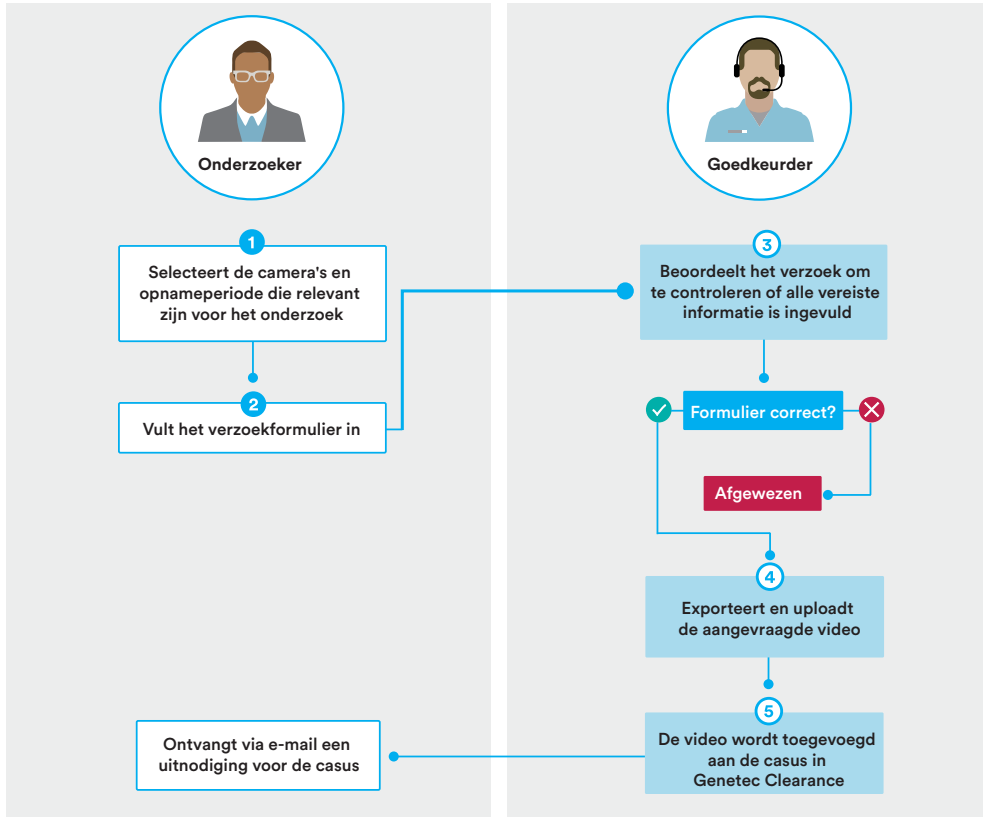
Onderzoeker

Goedkeurder

1
Selecteert de camera's en opnameperiode die relevant zijn voor het onderzoek

2
Vult het verzoekformulier in

3
Beoordeelt het verzoek om te controleren of alle vereiste informatie is ingevuld

Formulier correct?

Afgewezen

4
Exporteert en uploadt de aangevraagde video

5
De video wordt toegevoegd aan de casus in Genetec Clearance

Ontvangt via e-mail een uitnodiging voor de casus